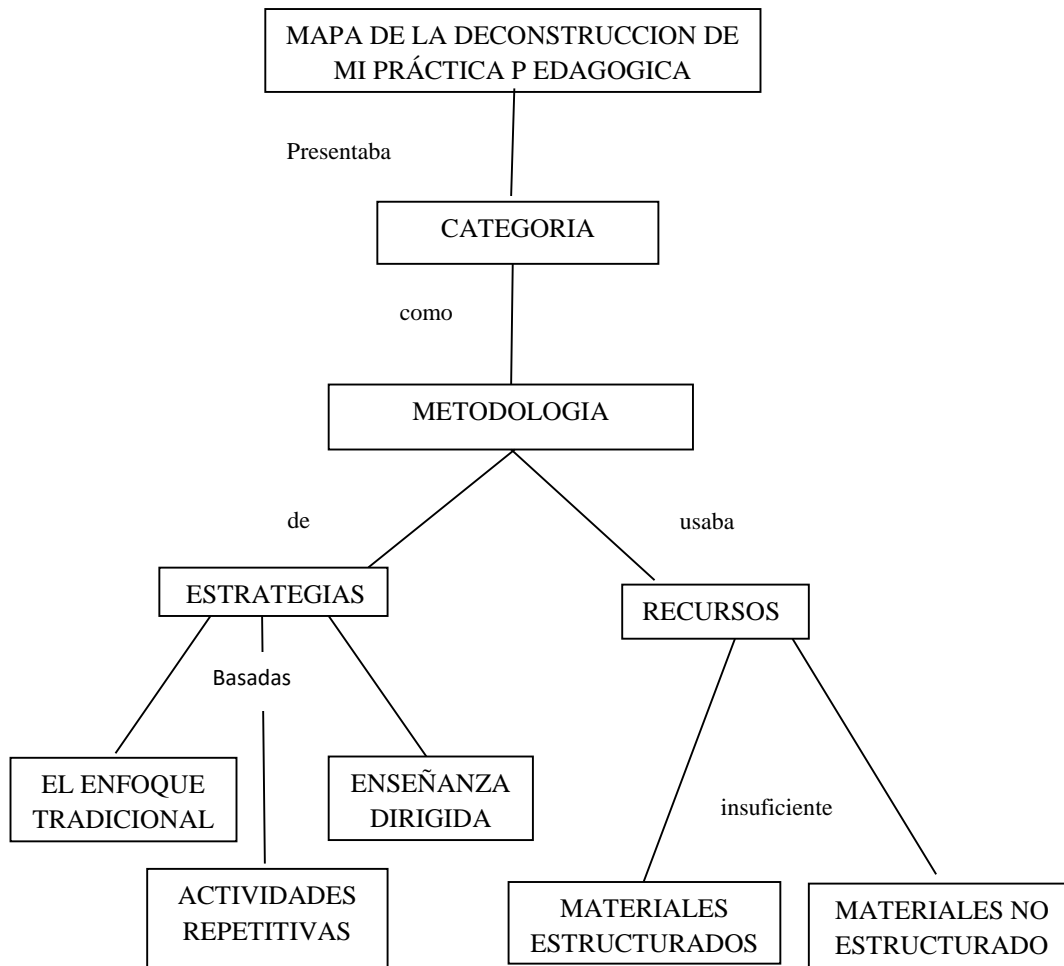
MAPA DE LA DECONSTRUCCION DE MI PRÁCTICA P EDAGOGICA

Presentaba

CATEGORIA

como

METODOLOGIA

de

usaba

ESTRATEGIAS

Basadas

RECURSOS

EL ENFOQUE TRADICIONAL

ACTIVIDADES REPETITIVAS

ENSEÑANZA DIRIGIDA

insuficiente

MATERIALES ESTRUCTURADOS

MATERIALES NO ESTRUCTURADO